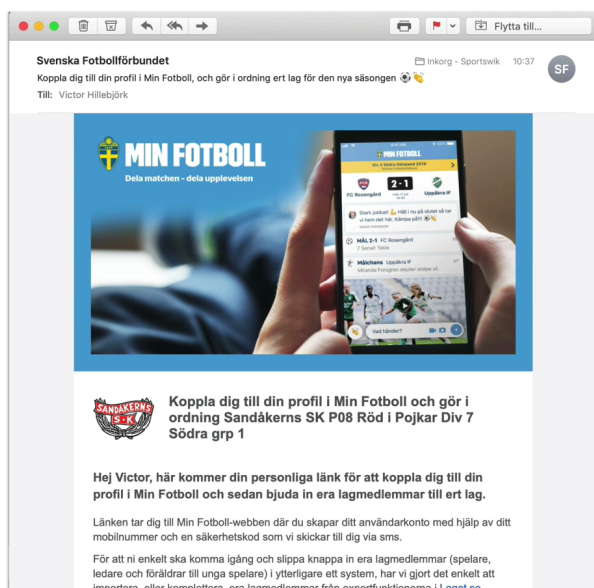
Flytta till...

Svenska Fotbollförbundet
Koppla dig till din profil i Min Fotboll, och gör i ordning ert lag för den nya säsongen ⚽👏
Till: Victor Hillebjörk

Inkorg - Sportswik 10:37
SF

MIN FOTBOLL
Dela matchen - dela upplevelsen

Div 2 Södra Götaland 2018
FC Rosengård 2-1 Uppåkra IF
Stark jobbat! 💪 Håll i nu på slutet så tar vi hem det här. Kämpa på!!! ⚽👏
MÅL 2-1 FC Rosengård
Mälchans Uppåkra IF
Miranda Forsgren skuter stolpe ut.
Vad händer?

SANDÅKERNS SK

Koppla dig till din profil i Min Fotboll och gör i ordning Sandåkerns SK P08 Röd i Pojkar Div 7 Södra grp 1

Hej Victor, här kommer din personliga länk för att koppla dig till din profil i Min Fotboll och sedan bjuda in era lagmedlemmar till ert lag.

Länken tar dig till Min Fotboll-webben där du skapar ditt användarkonto med hjälp av ditt mobilnummer och en säkerhetskod som vi skickar till dig via sms.

För att ni enkelt ska komma igång och slippa knappa in era lagmedlemmar (spelare, ledare och föräldrar till unga spelare) i ytterligare ett system, har vi gjort det enkelt att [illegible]